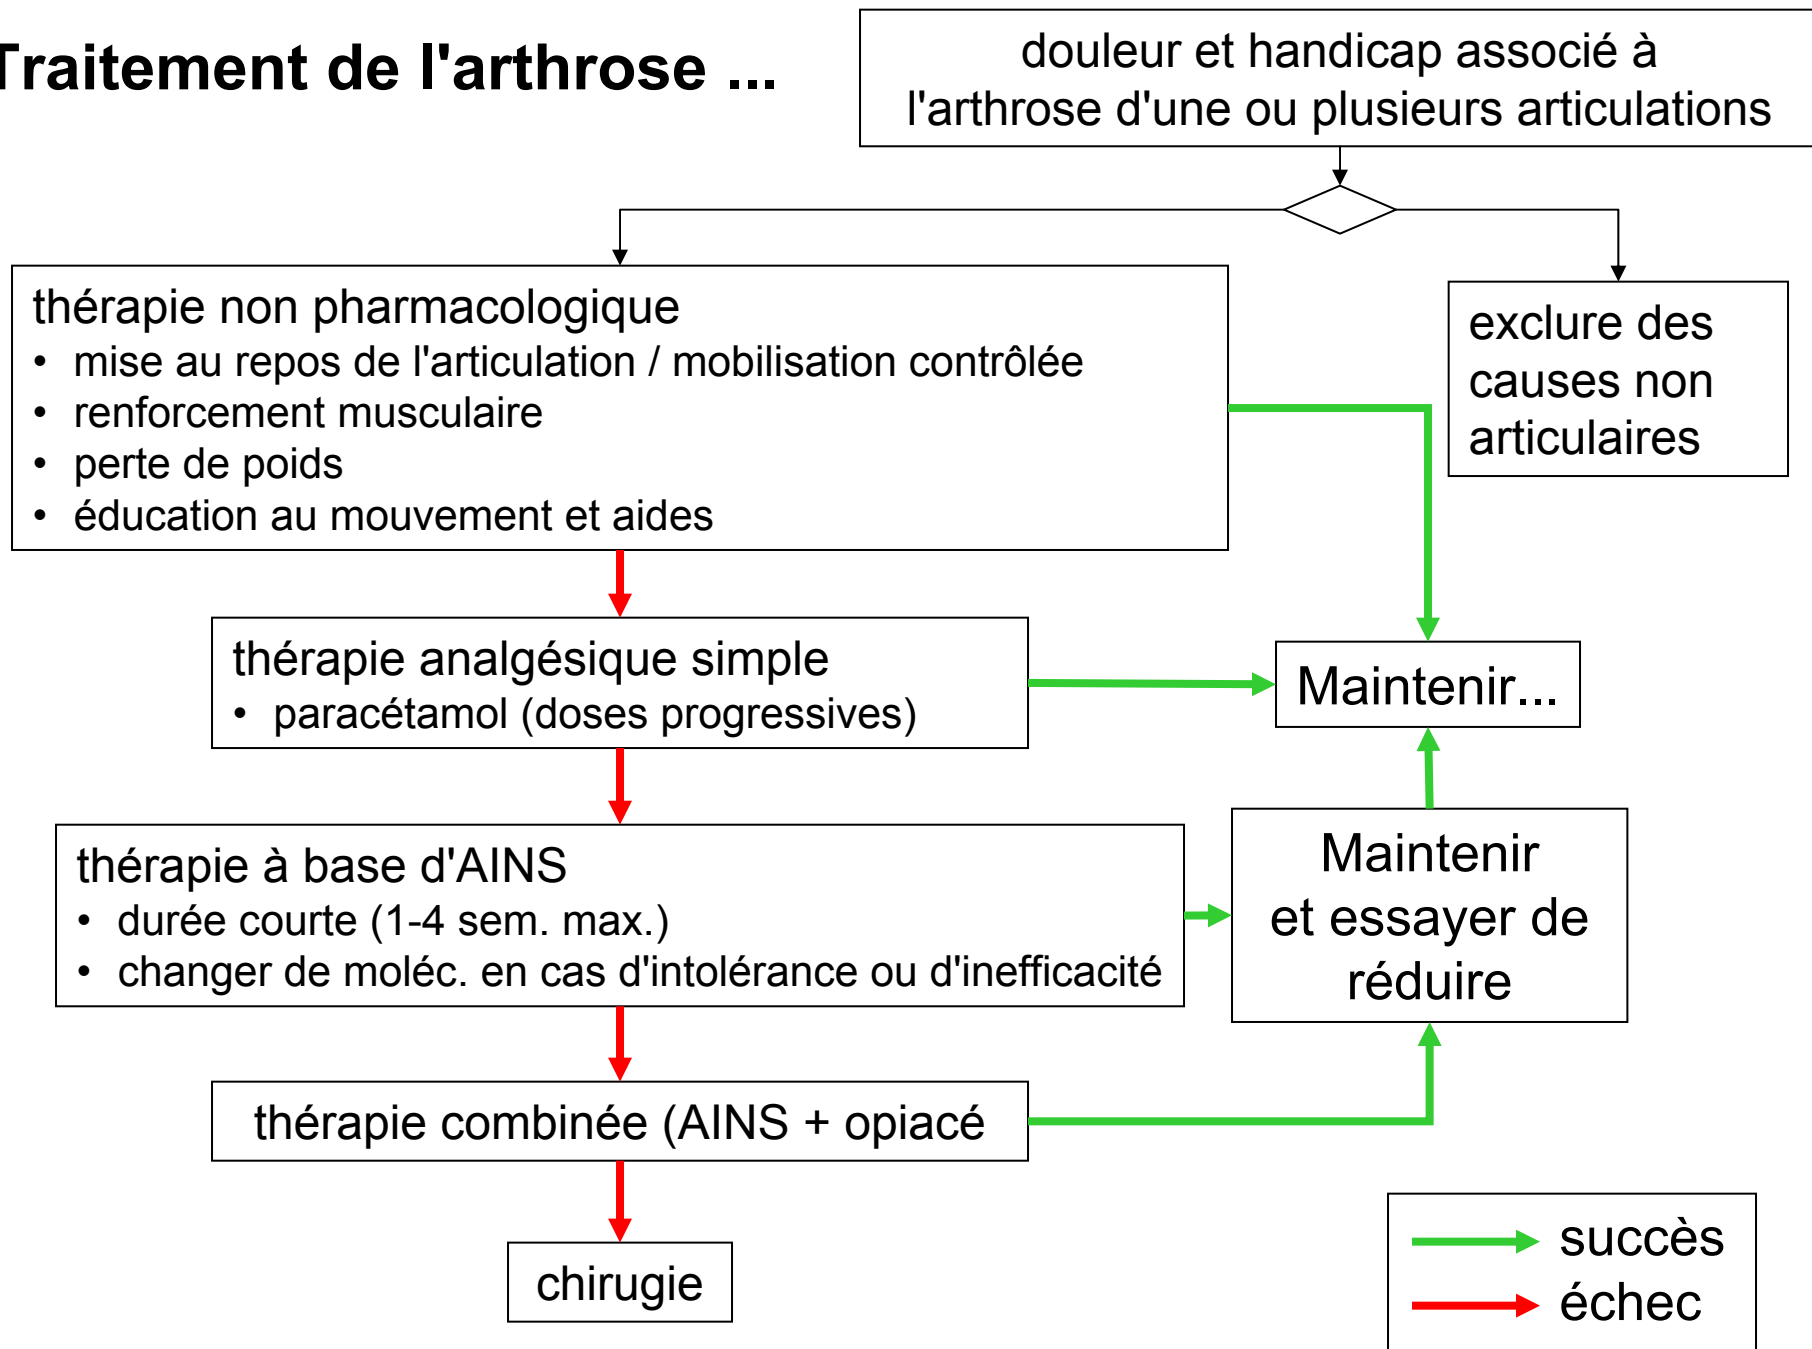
Traitement de l'arthrose ...

douleur et handicap associé à l'arthrose d'une ou plusieurs articulations

thérapie non pharmacologique
• mise au repos de l'articulation / mobilisation contrôlée
• renforcement musculaire
• perte de poids
• éducation au mouvement et aides

exclure des causes non articulaires

thérapie analgésique simple
• paracétamol (doses progressives)

Maintenir...

thérapie à base d'AINS
• durée courte (1-4 sem. max.)
• changer de moléc. en cas d'intolérance ou d'inefficacité

Maintenir et essayer de réduire

thérapie combinée (AINS + opiacé

chirugie

succès
échec